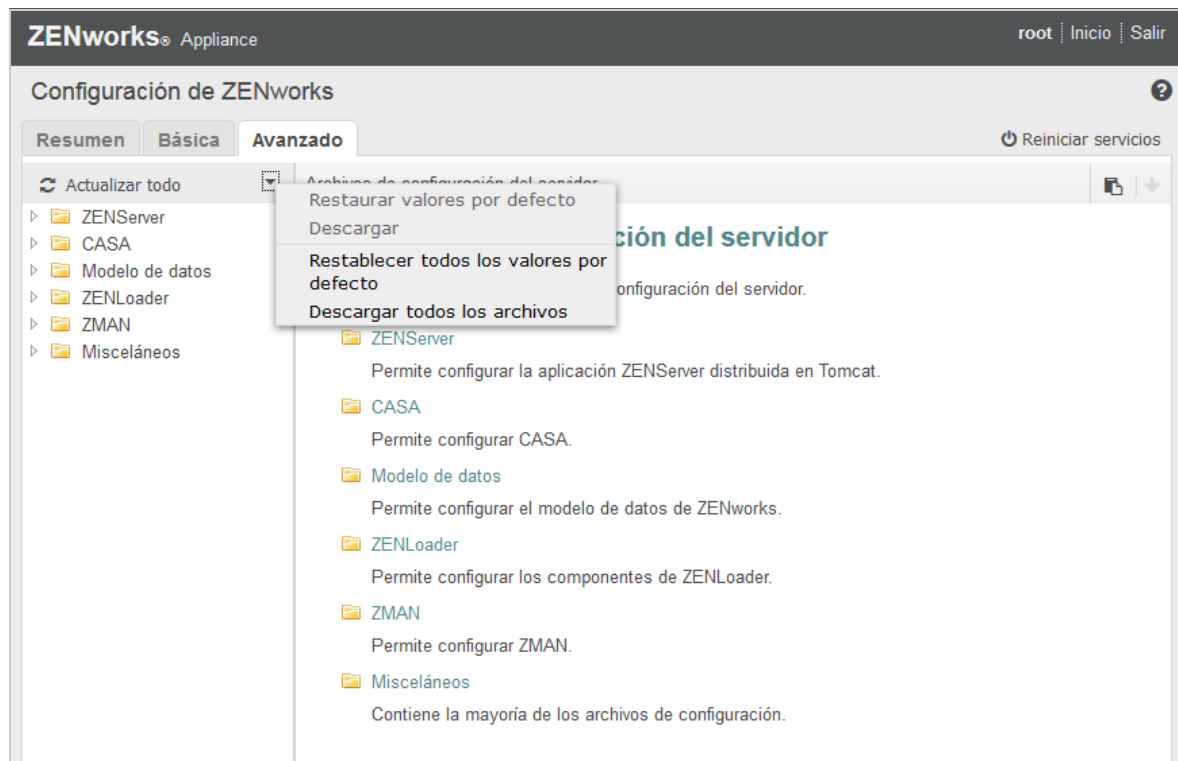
ZENworks® Appliance

root | Inicio | Salir

Configuración de ZENworks

Resumen | Básica | Avanzado

Reiniciar servicios

Actualizar todo

Archivos de configuración del servidor

Restaurar valores por defecto
Descargar
Restablecer todos los valores por defecto
Descargar todos los archivos

ZENServer
CASA
Modelo de datos
ZENLoader
ZMAN
Misceláneos

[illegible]ción del servidor

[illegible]onfiguración del servidor.

ZENServer
Permite configurar la aplicación ZENServer distribuida en Tomcat.

CASA
Permite configurar CASA.

Modelo de datos
Permite configurar el modelo de datos de ZENworks.

ZENLoader
Permite configurar los componentes de ZENLoader.

ZMAN
Permite configurar ZMAN.

Misceláneos
Contiene la mayoría de los archivos de configuración.